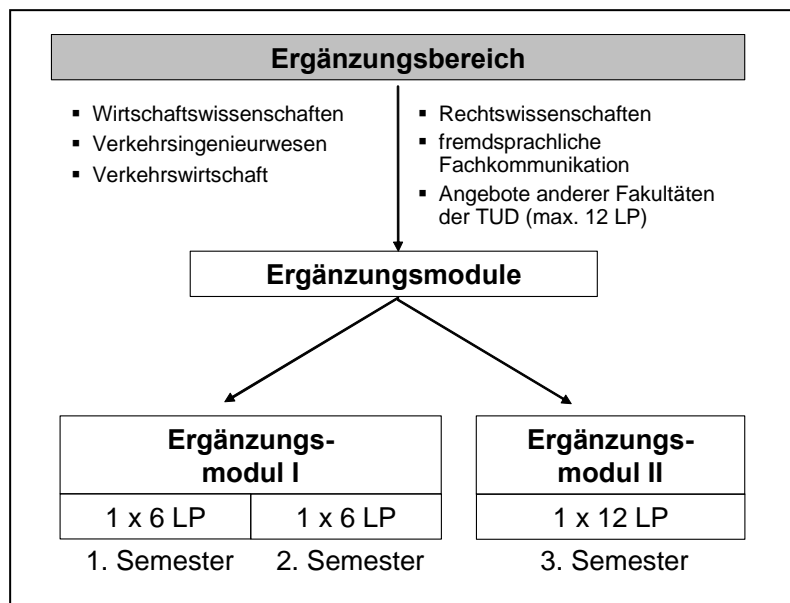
Ergänzungsbereich

- Wirtschaftswissenschaften
- Verkehrsingenieurwesen
- Verkehrswirtschaft

- Rechtswissenschaften
- fremdsprachliche Fachkommunikation
- Angebote anderer Fakultäten der TUD (max. 12 LP)

Ergänzungsmodule

| Ergänzungsmodul I | |
|---|---|
| 1 x 6 LP | 1 x 6 LP |

1. Semester 2. Semester

| Ergänzungsmodul II |
|---|
| 1 x 12 LP |

3. Semester